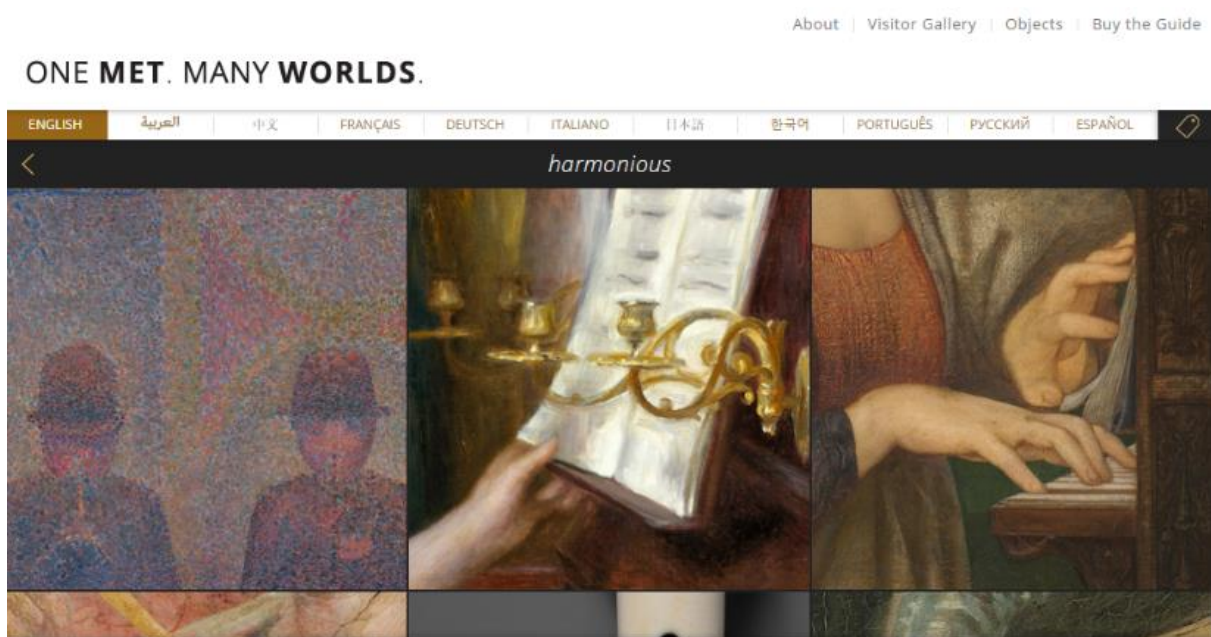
About | Visitor Gallery | Objects | Buy the Guide

ONE **MET**. MANY **WORLDS**.

ENGLISH | العربية | 中文 | FRANÇAIS | DEUTSCH | ITALIANO | 日本語 | 한국어 | PORTUGUÊS | РУССКИЙ | ESPAÑOL

harmonious